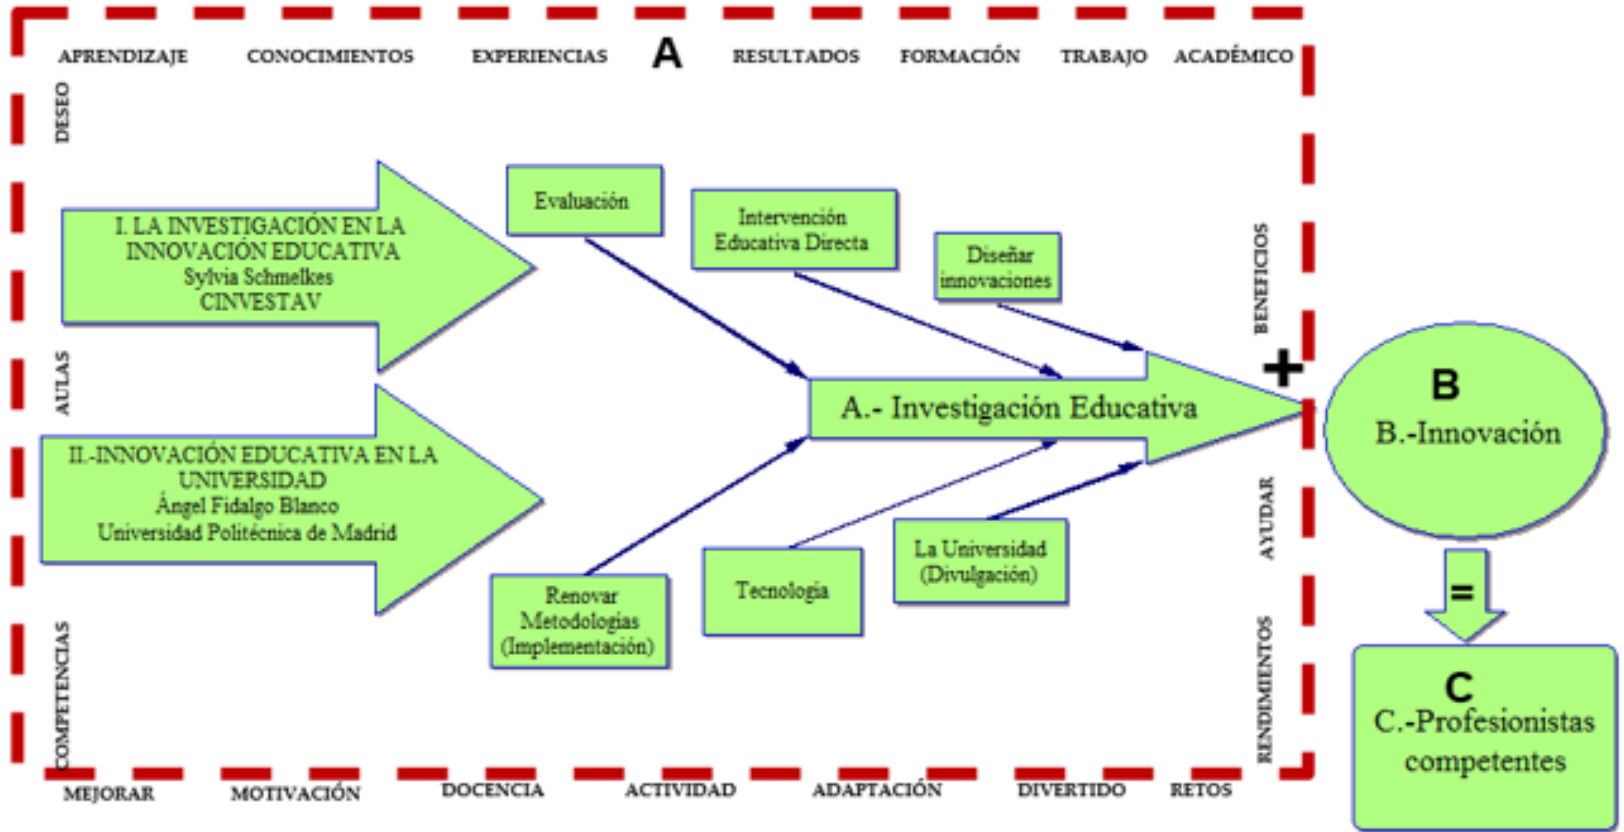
APRENDIZAJE CONOCIMIENTOS EXPERIENCIAS A RESULTADOS FORMACIÓN TRABAJO ACADÉMICO

DESEO

I. LA INVESTIGACIÓN EN LA INNOVACIÓN EDUCATIVA
Sylvia Schmelkes
CINVESTAV

Evaluación

Intervención Educativa Directa

Diseñar innovaciones

BENEFICIOS

AULAS

A.- Investigación Educativa

+

B
B.-Innovación

II.-INNOVACIÓN EDUCATIVA EN LA UNIVERSIDAD
Ángel Fidalgo Blanco
Universidad Politécnica de Madrid

Renovar Metodologías (Implementación)

Tecnología

La Universidad (Divulgación)

AYUDAR

=

COMPETENCIAS

RENDIMIENTOS

C
C.-Profesionistas competentes

MEJORAR MOTIVACIÓN DOCENCIA ACTIVIDAD ADAPTACIÓN DIVERTIDO RETOS